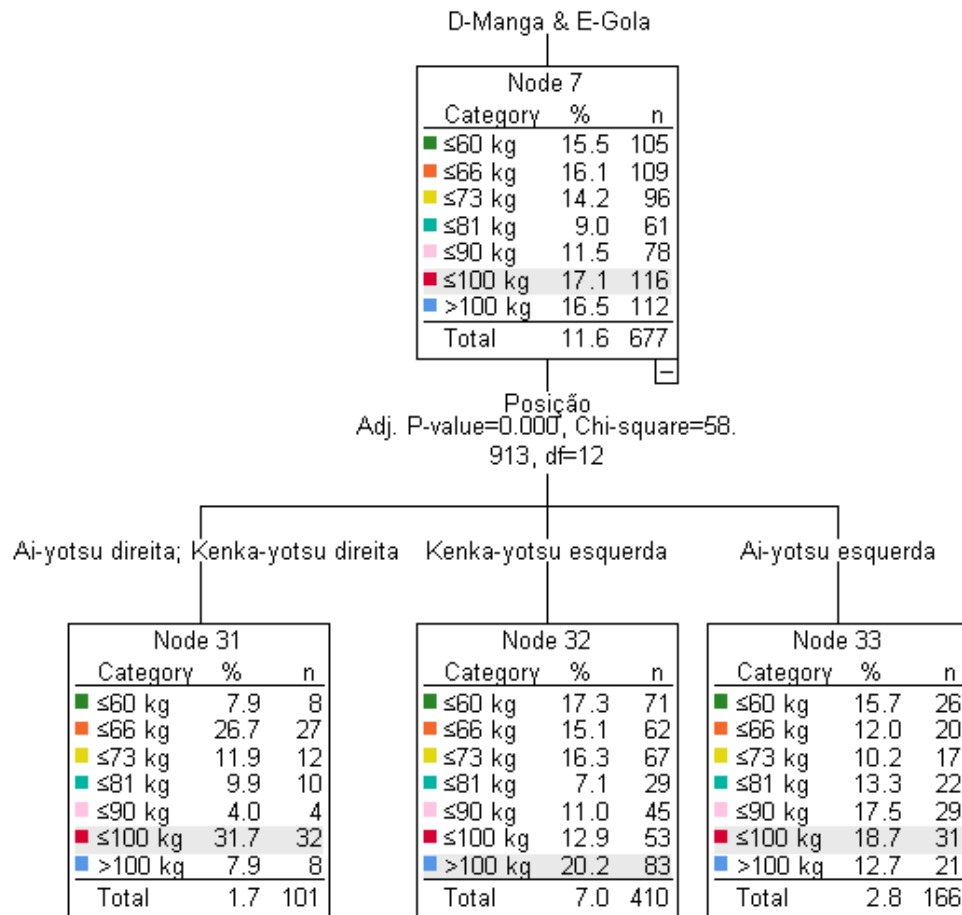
D-Manga & E-Gola

Node 7

| Category | % | n |
|---|---|---|
| ≤60 kg | 15.5 | 105 |
| ≤66 kg | 16.1 | 109 |
| ≤73 kg | 14.2 | 96 |
| ≤81 kg | 9.0 | 61 |
| ≤90 kg | 11.5 | 78 |
| ≤100 kg | 17.1 | 116 |
| >100 kg | 16.5 | 112 |
| Total | 11.6 | 677 |

−

Posição
Adj. P-value=0.000, Chi-square=58.913, df=12

Ai-yotsu direita; Kenka-yotsu direita

Node 31

| Category | % | n |
|---|---|---|
| ≤60 kg | 7.9 | 8 |
| ≤66 kg | 26.7 | 27 |
| ≤73 kg | 11.9 | 12 |
| ≤81 kg | 9.9 | 10 |
| ≤90 kg | 4.0 | 4 |
| ≤100 kg | 31.7 | 32 |
| >100 kg | 7.9 | 8 |
| Total | 1.7 | 101 |

Kenka-yotsu esquerda

Node 32

| Category | % | n |
|---|---|---|
| ≤60 kg | 17.3 | 71 |
| ≤66 kg | 15.1 | 62 |
| ≤73 kg | 16.3 | 67 |
| ≤81 kg | 7.1 | 29 |
| ≤90 kg | 11.0 | 45 |
| ≤100 kg | 12.9 | 53 |
| >100 kg | 20.2 | 83 |
| Total | 7.0 | 410 |

Ai-yotsu esquerda

Node 33

| Category | % | n |
|---|---|---|
| ≤60 kg | 15.7 | 26 |
| ≤66 kg | 12.0 | 20 |
| ≤73 kg | 10.2 | 17 |
| ≤81 kg | 13.3 | 22 |
| ≤90 kg | 17.5 | 29 |
| ≤100 kg | 18.7 | 31 |
| >100 kg | 12.7 | 21 |
| Total | 2.8 | 166 |